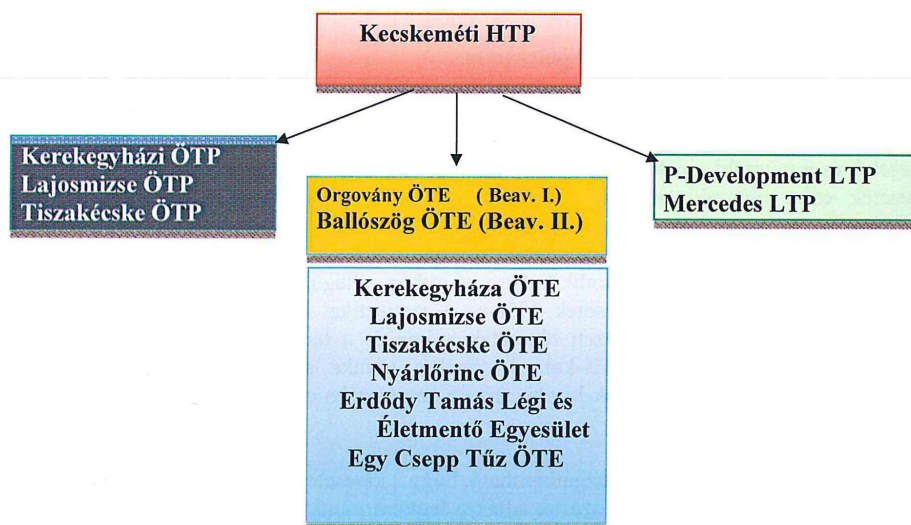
Kecskeméti HTP

Kerekegyházi ÖTP
Lajosmizse ÖTP
Tiszakécske ÖTP

Orgovány ÖTE ( Beav. I.)
Ballószög ÖTE (Beav. II.)

P-Development LTP
Mercedes LTP

Kerekegyháza ÖTE
Lajosmizse ÖTE
Tiszakécske ÖTE
Nyárlőrinc ÖTE
Erdődy Tamás Légi és Életmentő Egyesület
Egy Csepp Tűz ÖTE